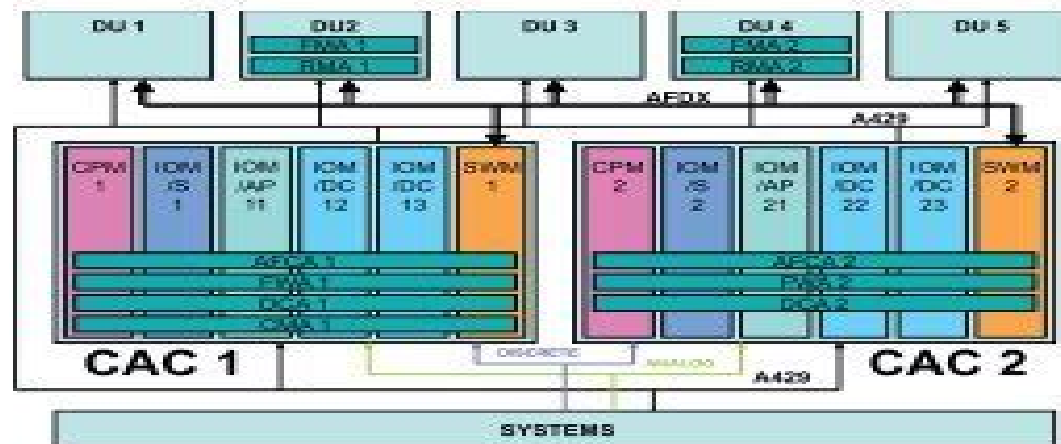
DU 1
DU2
FWA 1
RMA 1
DU 3
DU 4
FWA 2
RMA 2
DU 5
AFDX
A429
CPM 1
IOM /S 1
IOM /AP 11
IOM /DC 12
IOM /DC 13
SWM 1
AFCA 1
FWA 1
DCA 1
CMA 1
CPM 2
IOM /S 2
IOM /AP 21
IOM /DC 22
IOM /DC 23
SWM 2
AFCA 2
FWA 2
DCA 2
CAC 1
DISCRETE
ANALOG
A429
CAC 2
SYSTEMS